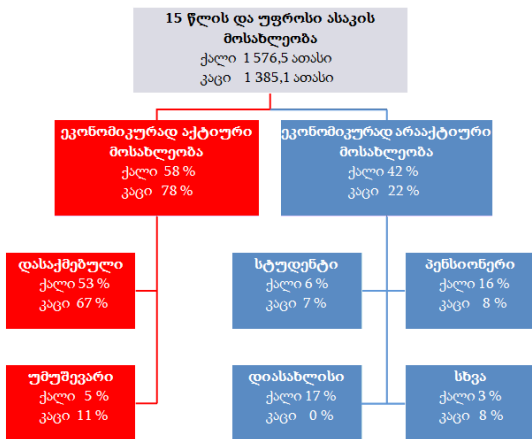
15 წლის და უფროსი ასაკის მოსახლეობა
ქალი 1 576,5 ათასი
კაცი 1 385,1 ათასი

ეკონომიკურად აქტიური მოსახლეობა
ქალი 58 %
კაცი 78 %

ეკონომიკურად არააქტიური მოსახლეობა
ქალი 42 %
კაცი 22 %

დასაქმებული
ქალი 53 %
კაცი 67 %

სტუდენტი
ქალი 6 %
კაცი 7 %

პენსიონერი
ქალი 16 %
კაცი 8 %

უმუშევარი
ქალი 5 %
კაცი 11 %

დიასახლისი
ქალი 17 %
კაცი 0 %

სხვა
ქალი 3 %
კაცი 8 %